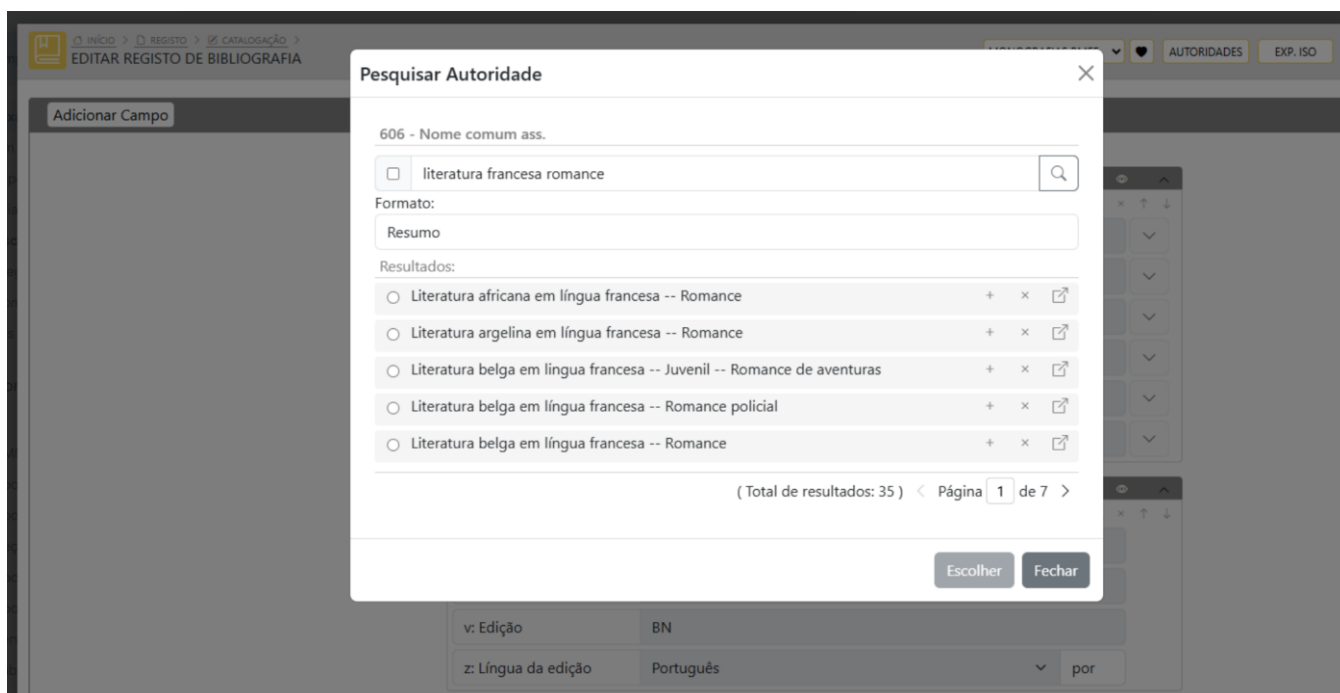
INÍCIO > REGISTO > CATALOGAÇÃO >
EDITAR REGISTO DE BIBLIOGRAFIA

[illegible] AUTORIDADES EXP. ISO

Adicionar Campo

Pesquisar Autoridade

606 - Nome comum ass.

literatura francesa romance

Formato:

Resumo

Resultados:

Literatura africana em língua francesa -- Romance

Literatura argelina em língua francesa -- Romance

Literatura belga em lingua francesa -- Juvenil -- Romance de aventuras

Literatura belga em língua francesa -- Romance policial

Literatura belga em língua francesa -- Romance

( Total de resultados: 35 ) Página 1 de 7

Escolher Fechar

v: Edição BN

z: Língua da edição Português por